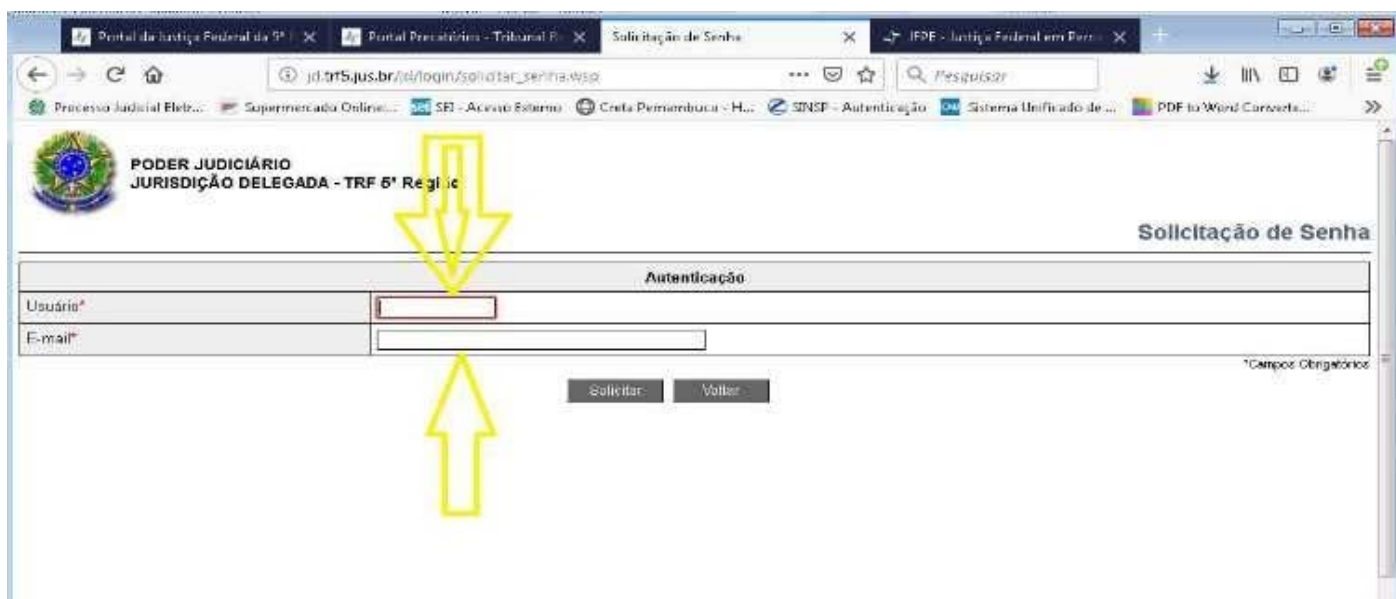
Portal da Justiça Federal da 5ª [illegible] ×
Portal Precatórios - Tribunal R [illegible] ×
Solicitação de Senha ×
JFPE - Justiça Federal em Pern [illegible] ×

jd.trf5.jus.br/jd/login/solicitar_senha.wsp
Pesquisar

Processo Judicial Eletr... Supermercado Online... SEI - Acesso Externo Creta Pernambuco - H... SINSP - Autenticação Sistema Unificado de ... PDF to Word Converte...

PODER JUDICIÁRIO
JURISDIÇÃO DELEGADA - TRF 5ª Regi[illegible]

Solicitação de Senha

| Autenticação | |
|---|---|
| Usuário* | |
| E-mail* | |

*Campos Obrigatórios

Solicitar Voltar